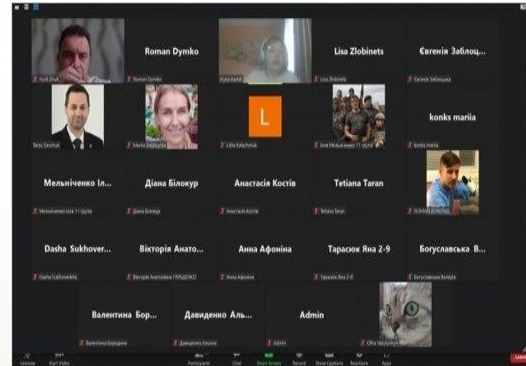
Yurii Zhuk
Roman Dymko
Roman Dymko
Ivan Kotik
Lisa Zlobinets
Lisa Zlobinets
Євгенія Заблоц...
Євгенія Заблоцька
Taras Savchuk
Marta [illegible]
L
Lilia Kalachnyk
Iryna Мельниченко 11 групи
konks mariia
konks mariia
Мельніченко Іл...
Мельниченко Ілля 11 групи
Діана Білокур
Діана Білокур
Анастасія Костів
Анастасія Костів
Tetiana Taran
Tetiana Taran
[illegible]
Dasha Sukhover...
Dasha Sukhoverska
Вікторія Анато...
Вікторія Анатоліївна ГРИЩЕНКО
Анна Афоніна
Анна Афоніна
Тарасюк Яна 2-9
Тарасюк Яна 2-9
Богуславська В...
Богуславська Валерія
Валентина Бор...
Валентина Бородюк
Давиденко Аль...
Давиденко Альона
Admin
Admin
Olha Vasyutynska
Unmute
Start Video
Participants
Chat
Share Screen
Record
Show Captions
Reactions
Apps
Leave